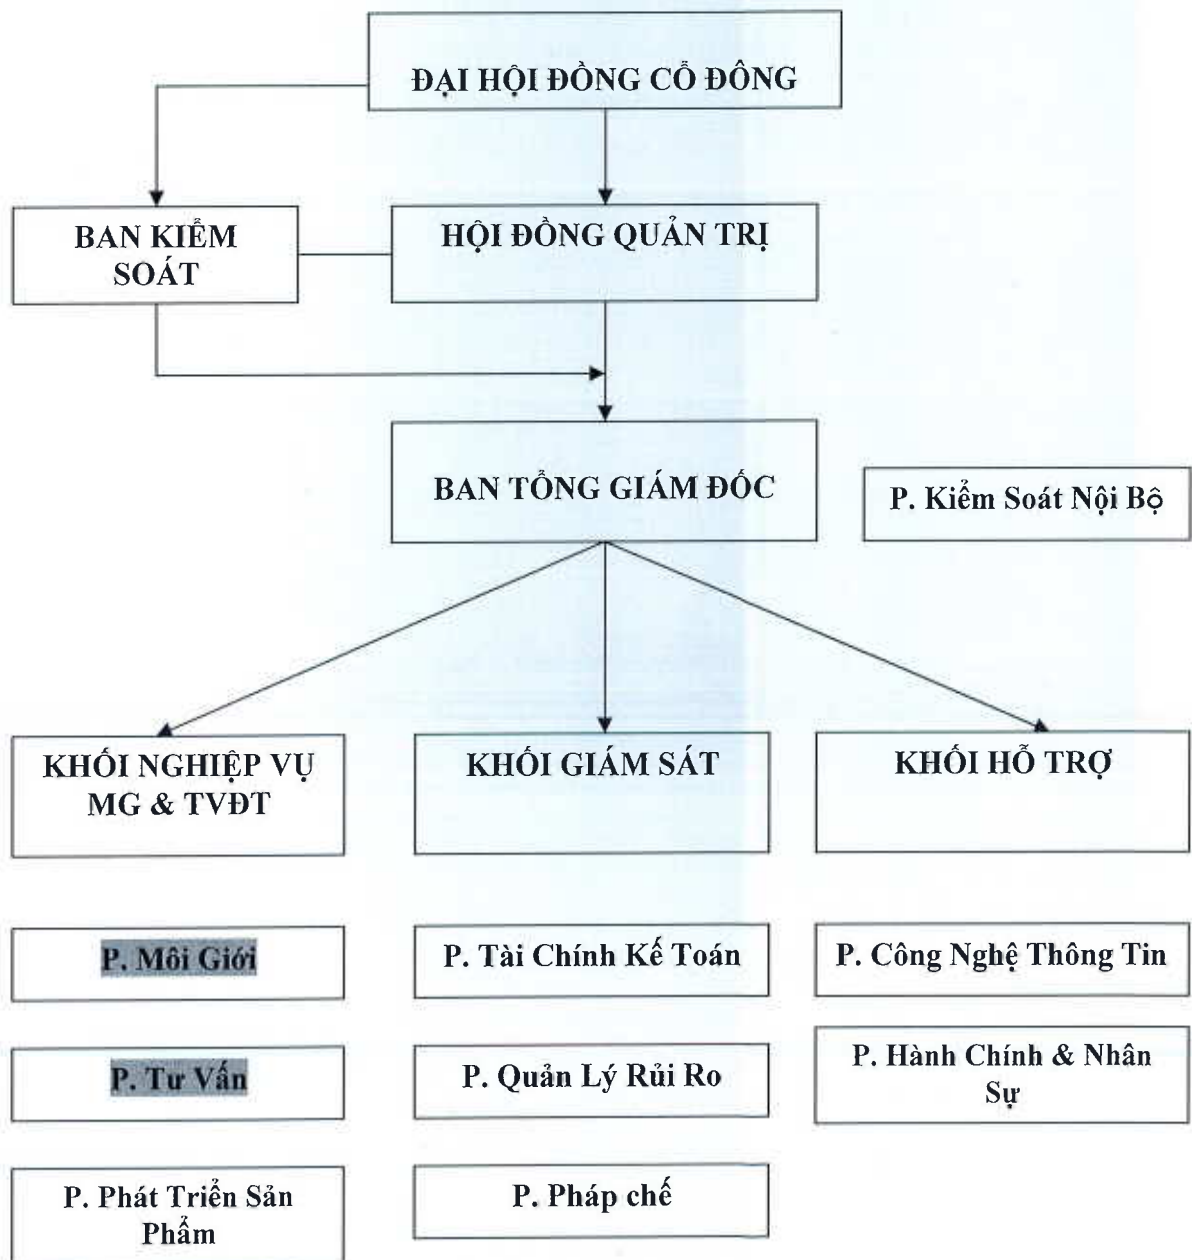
ĐẠI HỘI ĐỒNG CỔ ĐÔNG

BAN KIỂM SOÁT

HỘI ĐỒNG QUẢN TRỊ

BAN TỔNG GIÁM ĐỐC

P. Kiểm Soát Nội Bộ

KHỐI NGHIỆP VỤ MG & TVĐT

KHỐI GIÁM SÁT

KHỐI HỖ TRỢ

P. Môi Giới

P. Tư Vấn

P. Phát Triển Sản Phẩm

P. Tài Chính Kế Toán

P. Quản Lý Rủi Ro

P. Pháp chế

P. Công Nghệ Thông Tin

P. Hành Chính & Nhân Sự